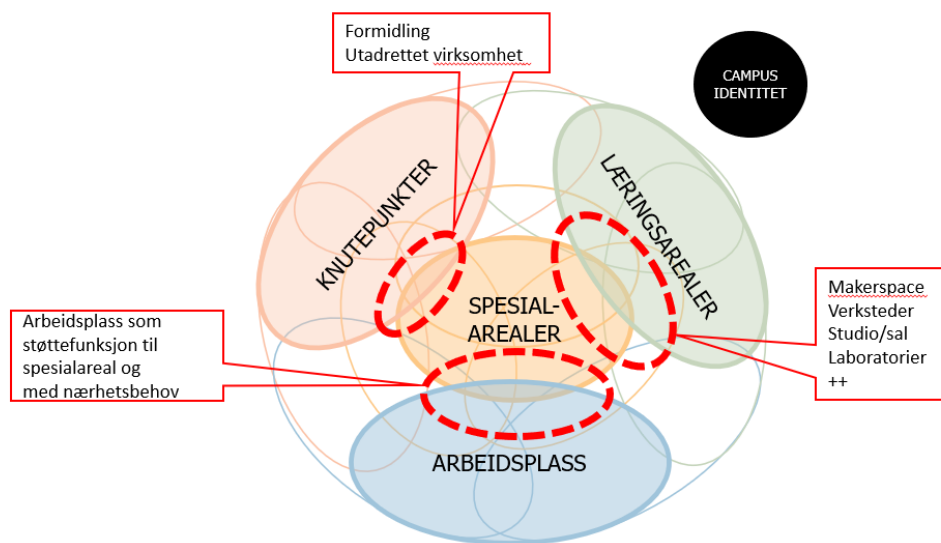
Formidling
Utadrettet virksomhet

CAMPUS IDENTITET

KNUTEPUNKTER

LÆRINGSAREALER

SPESIAL-AREALER

Arbeidsplass som støttefunksjon til spesialareal og med nærhetsbehov

Makerspace
Verksteder
Studio/sal
Laboratorier
++

ARBEIDSPLASS